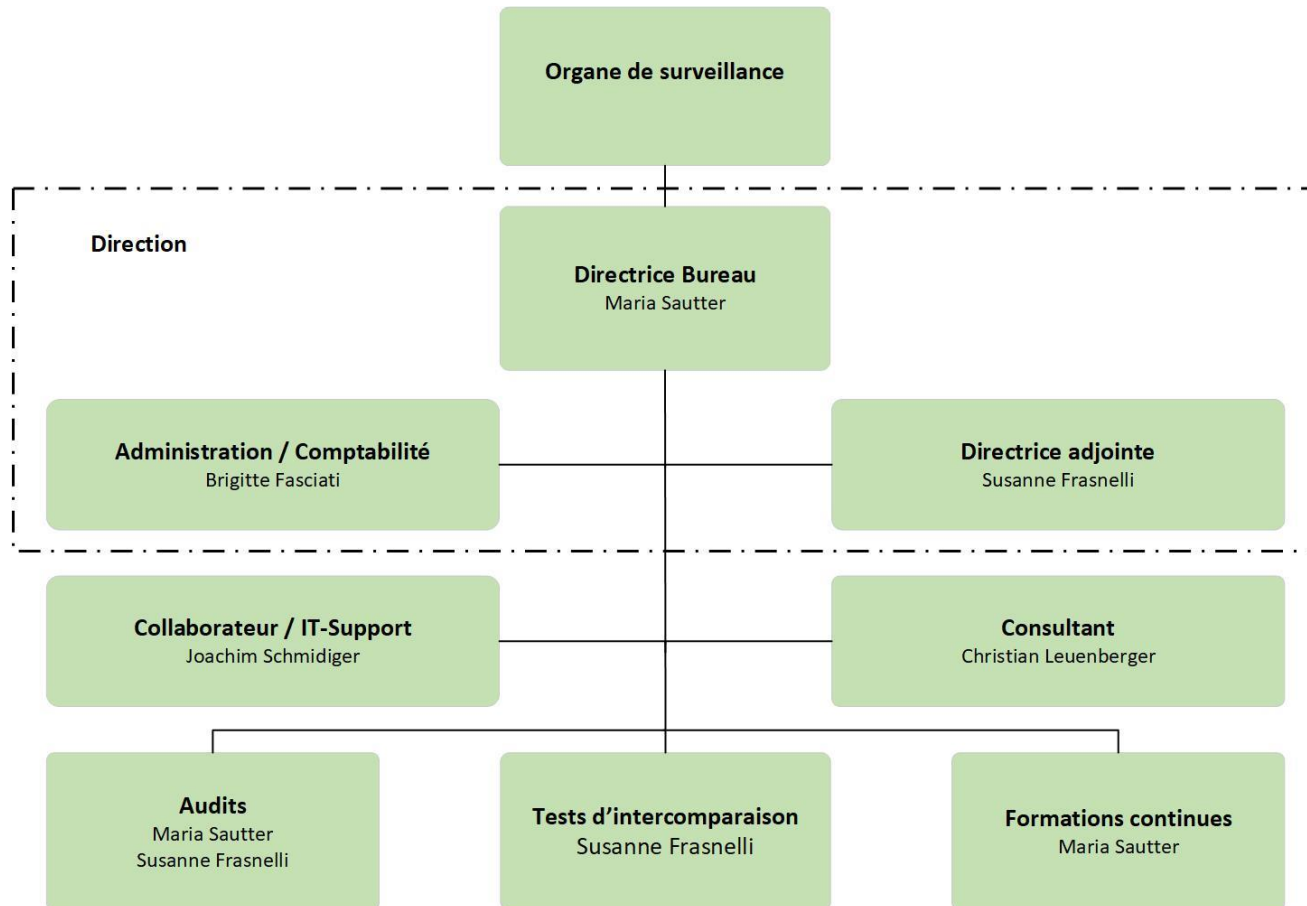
Organe de surveillance

Direction

Directrice Bureau
Maria Sautter

Administration / Comptabilité
Brigitte Fasciati

Directrice adjointe
Susanne Frasnelli

Collaborateur / IT-Support
Joachim Schmidiger

Consultant
Christian Leuenberger

Audits
Maria Sautter
Susanne Frasnelli

Tests d'intercomparaison
Susanne Frasnelli

Formations continues
Maria Sautter